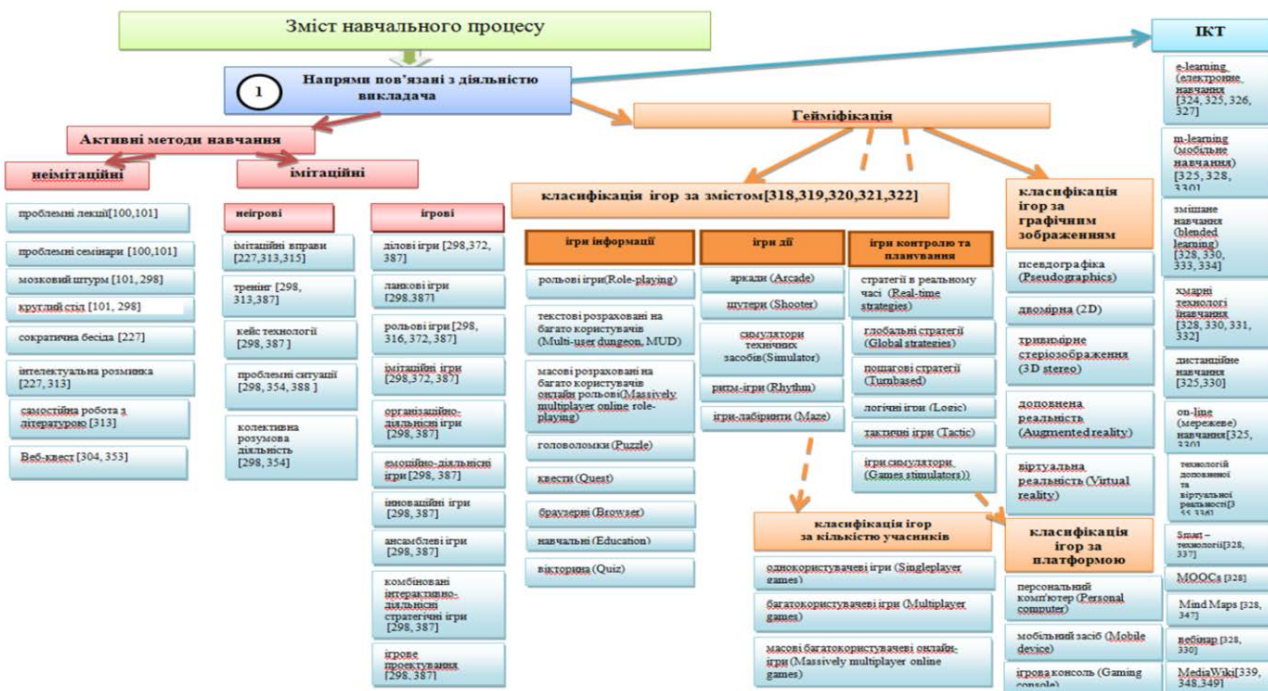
Зміст навчального процесу

1 Напрями пов'язані з діяльністю викладача

ІКТ

e-learning (електронне навчання) [324, 325, 326, 327]

m-learning (мобільне навчання) [325, 328, 330]

змішане навчання (blended learning) [328, 330, 333, 334]

хмарні технології навчання [328, 330, 331, 332]

дистанційне навчання [325,330]

on-line (мережеве) навчання[325, 330]

технології доповненої та віртуальної реальності[3 55,336]

Smart – технології[328, 337]

MOOCs [328]

Mind Maps [328, 347]

вебінар [328, 330]

MediaWiki[339, 348,349]

Активні методи навчання

неімітаційні

проблемні лекції[100,101]

проблемні семінари [100,101]

мозковий штурм [101, 298]

круглий стіл [101, 298]

сократична бесіда [227]

інтелектуальна розминка [227, 313]

самостійна робота з літературою [313]

Веб-квест [304, 353]

імітаційні

неігрові

імітаційні вправи [227,313,315]

тренінг [298, 313,387]

кейс технології [298, 387]

проблемні ситуації [298, 354, 388]

колективна розумова діяльність [298, 354]

ігрові

ділові ігри [298,372, 387]

ланкові ігри [298,387]

рольові ігри [298, 316, 372, 387]

імітаційні ігри [298,372, 387]

організаційно-діяльнісні ігри [298, 387]

емоційно-діяльнісні ігри [298, 387]

інноваційні ігри [298, 387]

ансамблеві ігри [298, 387]

комбіновані інтерактивно-діяльнісні стратегічні ігри [298, 387]

ігрове проектування [298, 387]

Гейміфікація

класифікація ігор за змістом[318,319,320,321,322]

ігри інформації

рольові ігри(Role-playing)

текстові розраховані на багато користувачів (Multi-user dungeon, MUD)

масові розраховані на багато користувачів онлайн рольові(Massively multiplayer online role-playing)

головоломки (Puzzle)

квести (Quest)

браузерні (Browser)

навчальні (Education)

вікторина (Quiz)

ігри дії

аркади (Arcade)

шутери (Shooter)

симулятори технічних засобів(Simulator)

ритм-ігри (Rhythm)

ігри-лабіринти (Maze)

ігри контролю та планування

стратегії в реальному часі (Real-time strategies)

глобальні стратегії (Global strategies)

покрокові стратегії (Turnbased)

логічні ігри (Logic)

тактичні ігри (Tactic)

ігри симулятори (Games stimulators))

класифікація ігор за графічним зображенням

псевдографіка (Pseudographics)

двомірна (2D)

тривимірне стеріозображення (3D stereo)

доповнена реальність (Augmented reality)

віртуальна реальність (Virtual reality)

класифікація ігор за кількістю учасників

однокористувачеві ігри (Singleplayer games)

багатокористувачеві ігри (Multiplayer games)

масові багатокористувачеві онлайн-ігри (Massively multiplayer online games)

класифікація ігор за платформою

персональний комп'ютер (Personal computer)

мобільний засіб (Mobile device)

ігрова консоль (Gaming console)